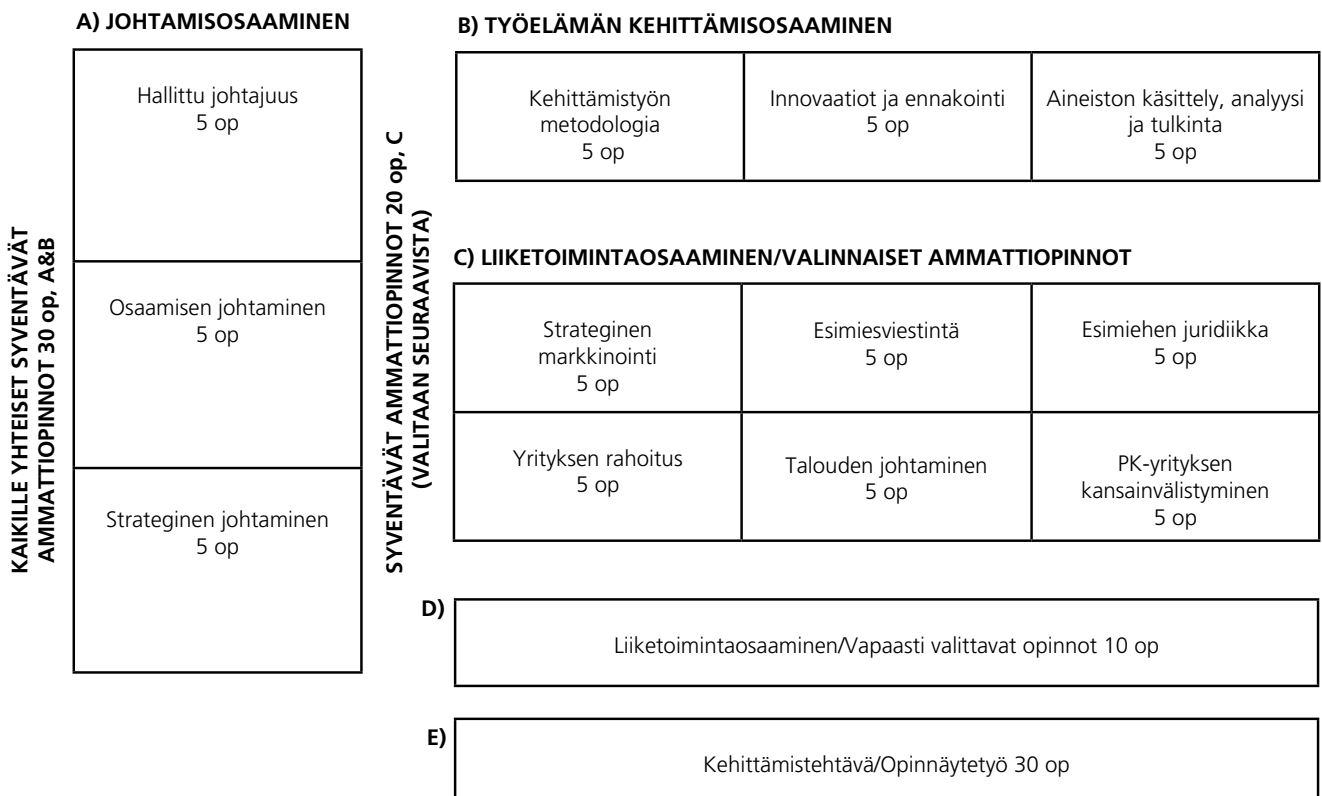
KAIKILLE YHTEISET SYVENTÄVÄT AMMATTIOPINNOT 30 op, A&B

A) JOHTAMISOSAAMINEN

Hallittu johtajuus
5 op

Osaamisen johtaminen
5 op

Strateginen johtaminen
5 op

SYVENTÄVÄT AMMATTIOPINNOT 20 op, C (VALITAAN SEURAAVISTA)

B) TYÖELÄMÄN KEHITTÄMISOSAAMINEN

| Kehittämistyön metodologia 5 op | Innovaatiot ja ennakointi 5 op | Aineiston käsittely, analyysi ja tulkinta 5 op |
|---|---|---|

C) LIIKETOIMINTAOSAAMINEN/VALINNAISET AMMATTIOPINNOT

| Strateginen markkinointi 5 op | Esimiesviestintä 5 op | Esimiehen juridiikka 5 op |
|---|---|---|
| Yrityksen rahoitus 5 op | Talouden johtaminen 5 op | PK-yrityksen kansainvälistyminen 5 op |

D) Liiketoimintaosaaminen/Vapaasti valittavat opinnot 10 op

E) Kehittämistehtävä/Opinnäytetyö 30 op